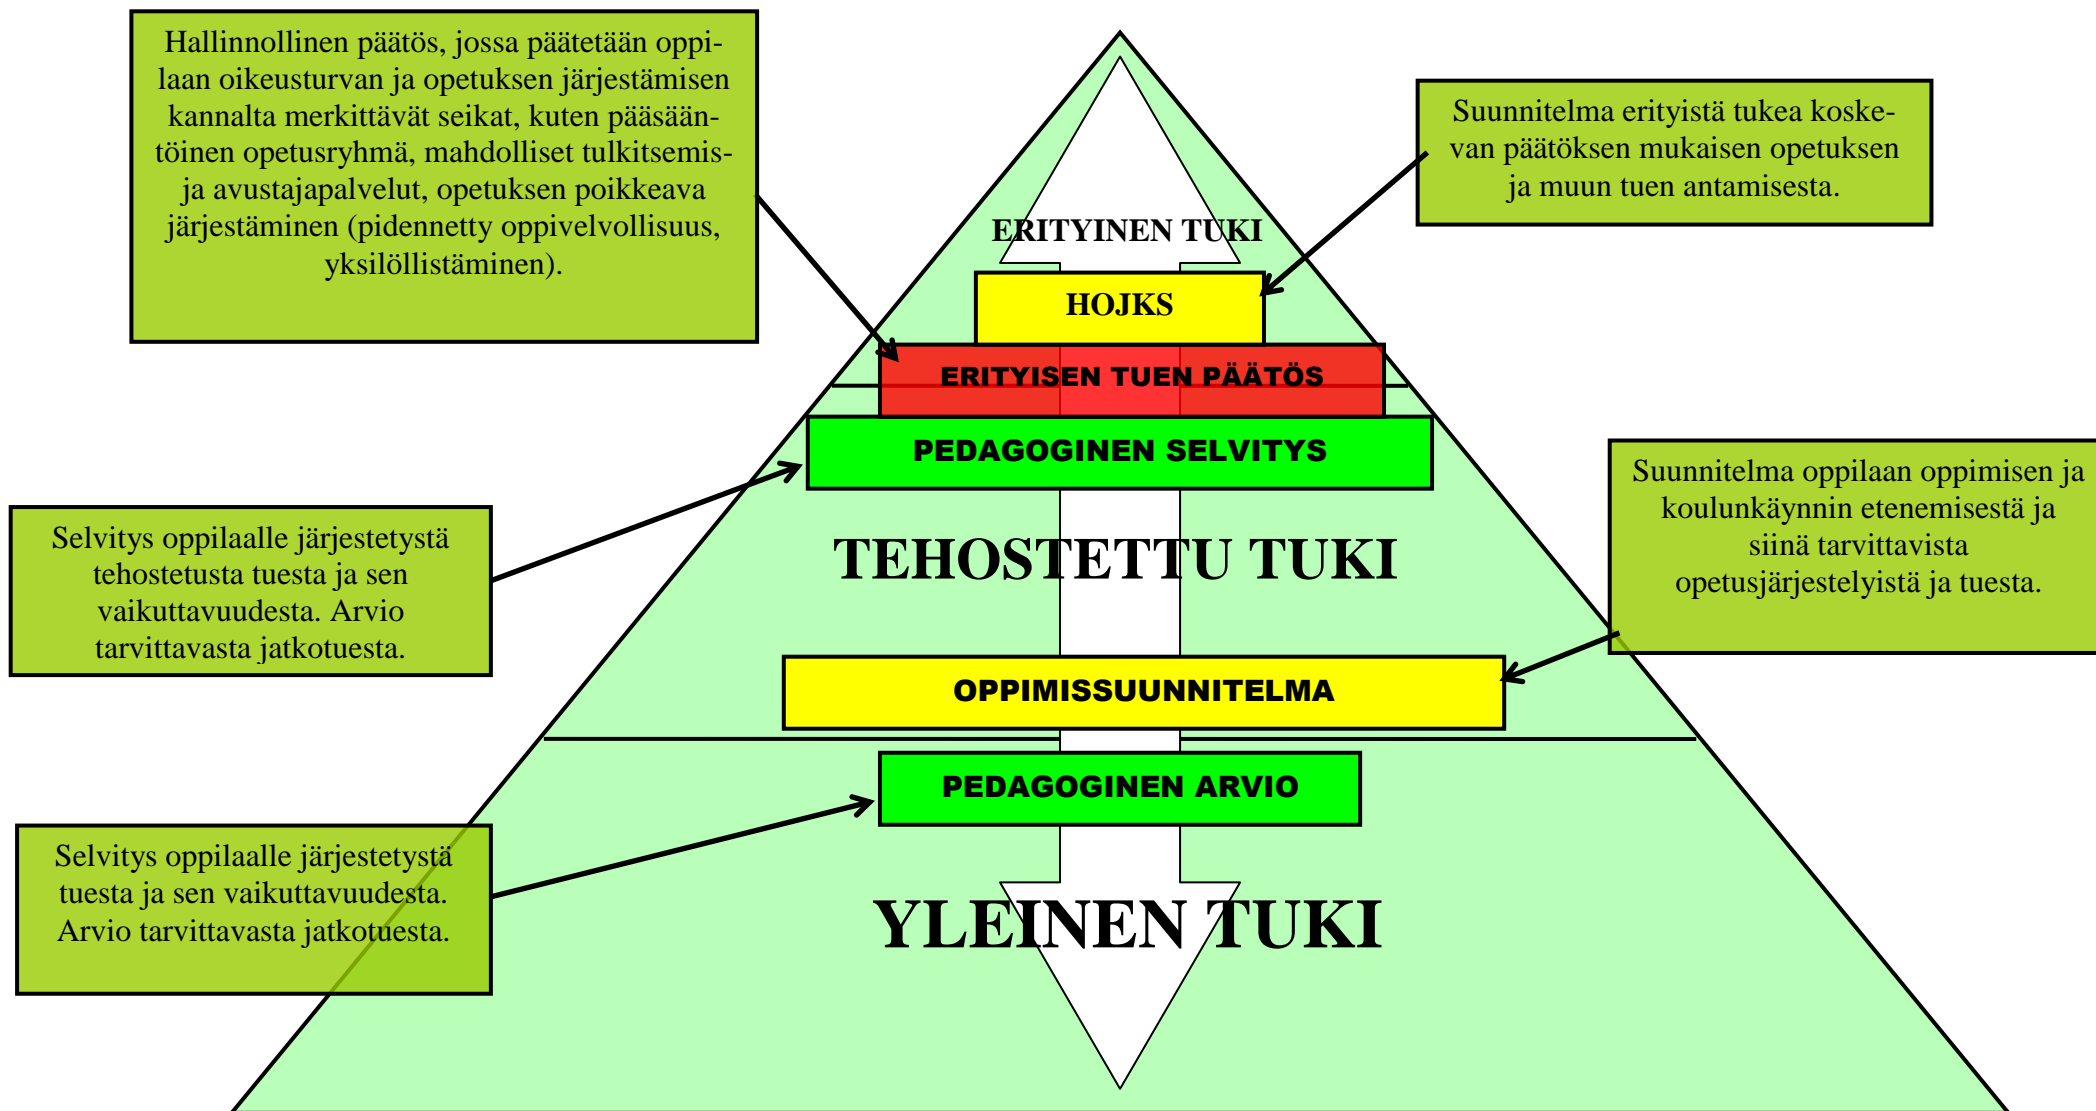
Hallinnollinen päätös, jossa päätetään oppilaan oikeusturvan ja opetuksen järjestämisen kannalta merkittävät seikat, kuten pääsääntöinen opetusryhmä, mahdolliset tulkitsemis- ja avustajapalvelut, opetuksen poikkeava järjestäminen (pidennetty oppivelvollisuus, yksilöllistäminen).

Suunnitelma erityistä tukea koskevan päätöksen mukaisen opetuksen ja muun tuen antamisesta.

ERITYINEN TUKI

HOJKS

ERITYISEN TUEN PÄÄTÖS

PEDAGOGINEN SELVITYS

Selvitys oppilaalle järjestetystä tehostetusta tuesta ja sen vaikuttavuudesta. Arvio tarvittavasta jatkotuesta.

TEHOSTETTU TUKI

Suunnitelma oppilaan oppimisen ja koulunkäynnin etenemisestä ja siinä tarvittavista opetusjärjestelyistä ja tuesta.

OPPIMISSUUNNITELMA

PEDAGOGINEN ARVIO

Selvitys oppilaalle järjestetystä tuesta ja sen vaikuttavuudesta. Arvio tarvittavasta jatkotuesta.

YLEINEN TUKI